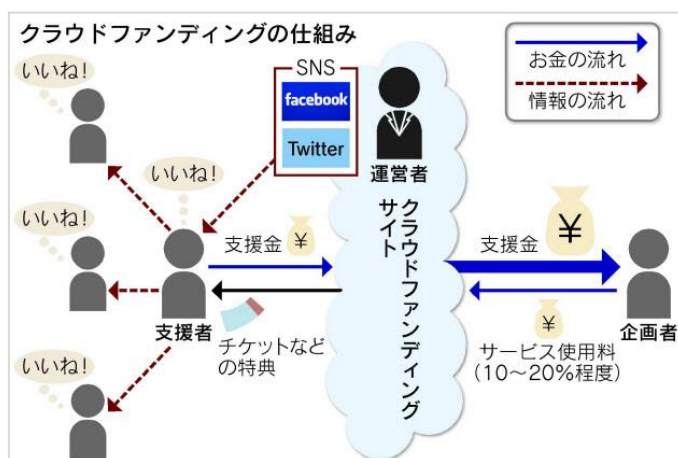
クラウドファンディングの仕組み

お金の流れ
情報の流れ

いいね!
いいね!
いいね!
いいね!

SNS
facebook
Twitter

運営者

クラウドファンディングサイト

支援金 ¥
支援者
チケットなどの特典

支援金 ¥
企画者
¥
サービス使用料（10～20%程度）